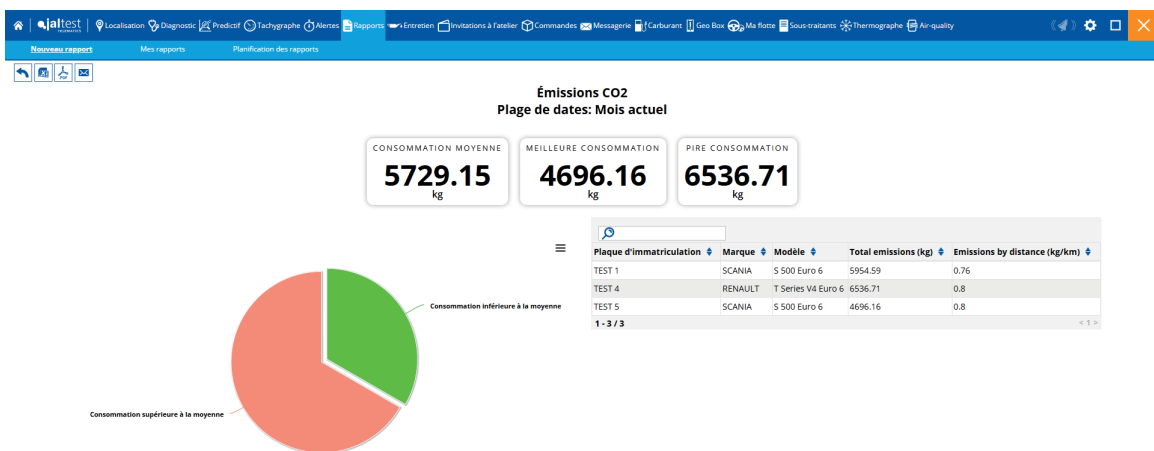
jaltest TELEMATICS | Localisation Diagnostic Predictif Tachygraphe Alertes Rapports Entretien Invitations à l'atelier Commandes Messagerie Carburant Geo Box Ma flotte Sous-traitants Thermographe Air-quality

Nouveau rapport Mes rapports Planification des rapports

Émissions CO2
Plage de dates: Mois actuel

CONSOMMATION MOYENNE
5729.15
kg

MEILLEURE CONSOMMATION
4696.16
kg

PIRE CONSOMMATION
6536.71
kg

| Plaque d'immatriculation | Marque | Modèle | Total emissions (kg) | Emissions by distance (kg/km) |
|---|---|---|---|---|
| TEST 1 | SCANIA | S 500 Euro 6 | 5954.59 | 0.76 |
| TEST 4 | RENAULT | T Series V4 Euro 6 | 6536.71 | 0.8 |
| TEST 5 | SCANIA | S 500 Euro 6 | 4696.16 | 0.8 |

1 - 3 / 3
< 1 >

Consommation inférieure à la moyenne

Consommation supérieure à la moyenne